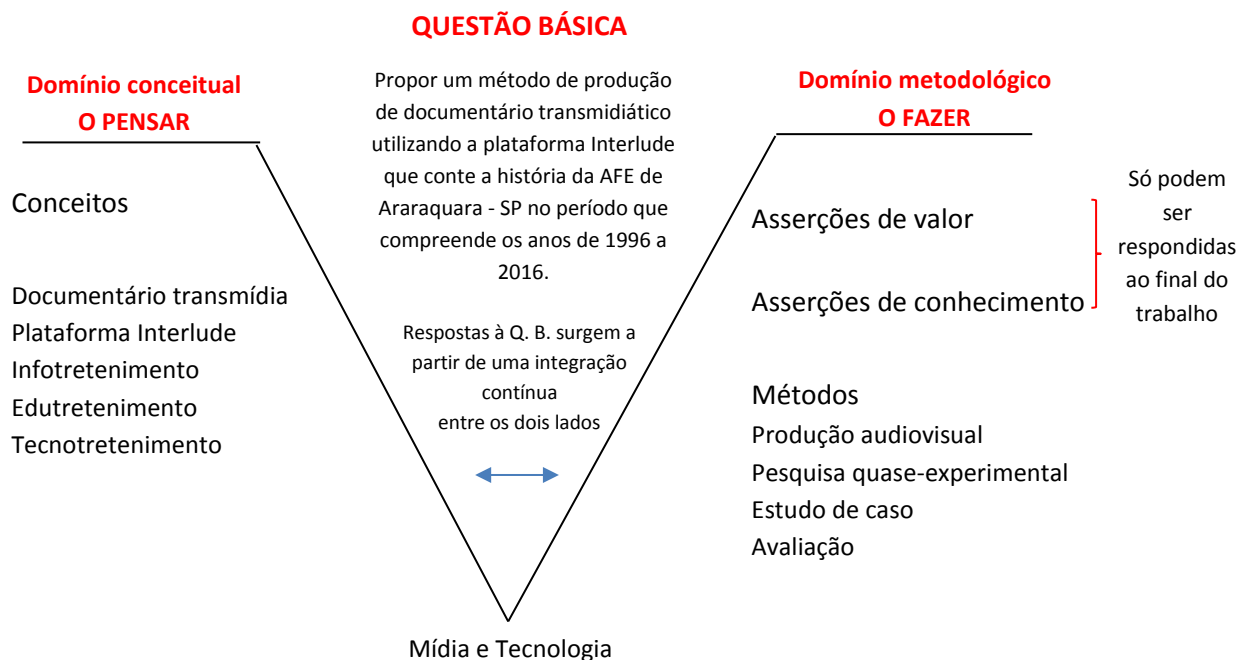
QUESTÃO BÁSICA

Domínio conceitual
O PENSAR

Conceitos

Documentário transmídia
Plataforma Interlude
Infotretenimento
Edutretenimento
Tecnotretenimento

Propor um método de produção de documentário transmidiático utilizando a plataforma Interlude que conte a história da AFE de Araraquara - SP no período que compreende os anos de 1996 a 2016.

Respostas à Q. B. surgem a partir de uma integração contínua entre os dois lados

Domínio metodológico
O FAZER

Asserções de valor

Asserções de conhecimento

Só podem ser respondidas ao final do trabalho

Métodos
Produção audiovisual
Pesquisa quase-experimental
Estudo de caso
Avaliação

Mídia e Tecnologia